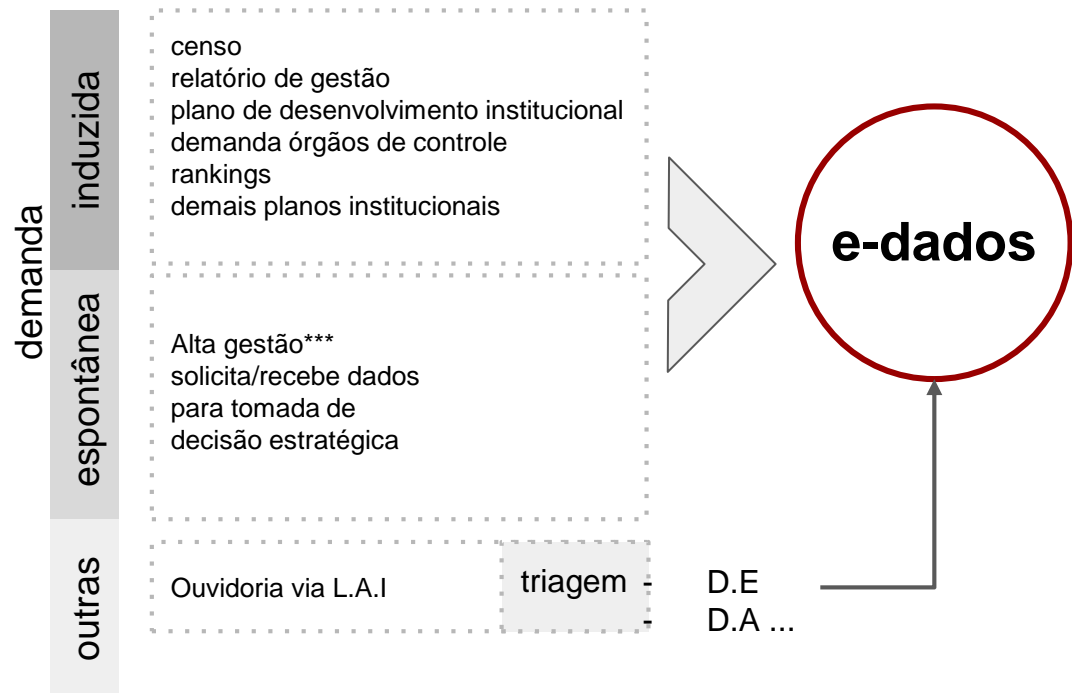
demanda

induzida

censo
relatório de gestão
plano de desenvolvimento institucional
demanda órgãos de controle
rankings
demais planos institucionais

espontânea

Alta gestão***
solicita/recebe dados
para tomada de
decisão estratégica

outras

Ouvidoria via L.A.I

triagem

- D.E
- D.A ...

e-dados